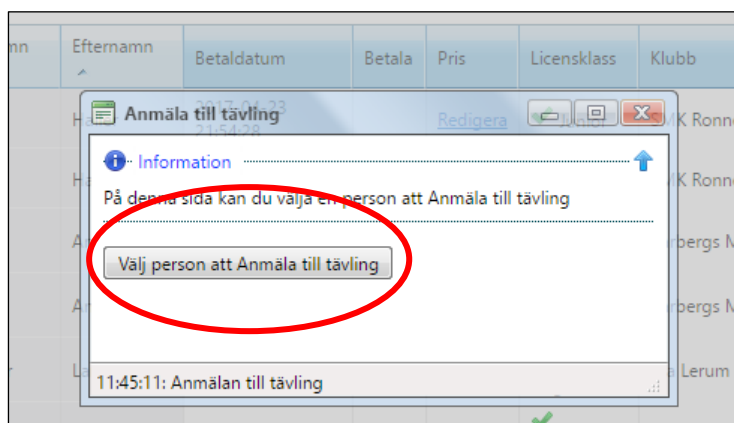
nn | Efternamn | Betaldatum | Betala | Pris | Licensklass | Klubb

Anmäla till tävling

Information

På denna sida kan du välja en person att Anmäla till tävling

Välj person att Anmäla till tävling

11:45:11: Anmälan till tävling

H

H

A

A

La

2017-04-23 21:54:28

Redigera

K Ronne

K Ronne

rbergs M

rbergs M

Lerum